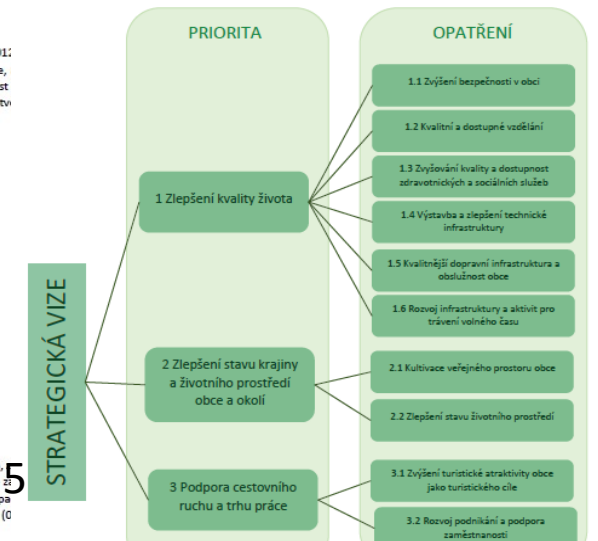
012
e,
st
tv

PRIORITA

OPATŘENÍ

STRATEGICKÁ VIZE

1 Zlepšení kvality života

1.1 Zvýšení bezpečnosti v obci

1.2 Kvalitní a dostupné vzdělání

1.3 Zvyšování kvality a dostupnost zdravotnických a sociálních služeb

1.4 Výstavba a zlepšení technické infrastruktury

1.5 Kvalitnější dopravní infrastruktura a obslužnost obce

1.6 Rozvoj infrastruktury a aktivit pro trávení volného času

2 Zlepšení stavu krajiny a životního prostředí obce a okolí

2.1 Kultivace veřejného prostoru obce

2.2 Zlepšení stavu životního prostředí

3 Podpora cestovního ruchu a trhu práce

3.1 Zvýšení turistické atraktivity obce jako turistického cíle

3.2 Rozvoj podnikání a podpora zaměstnanosti

5
za
pa
(0